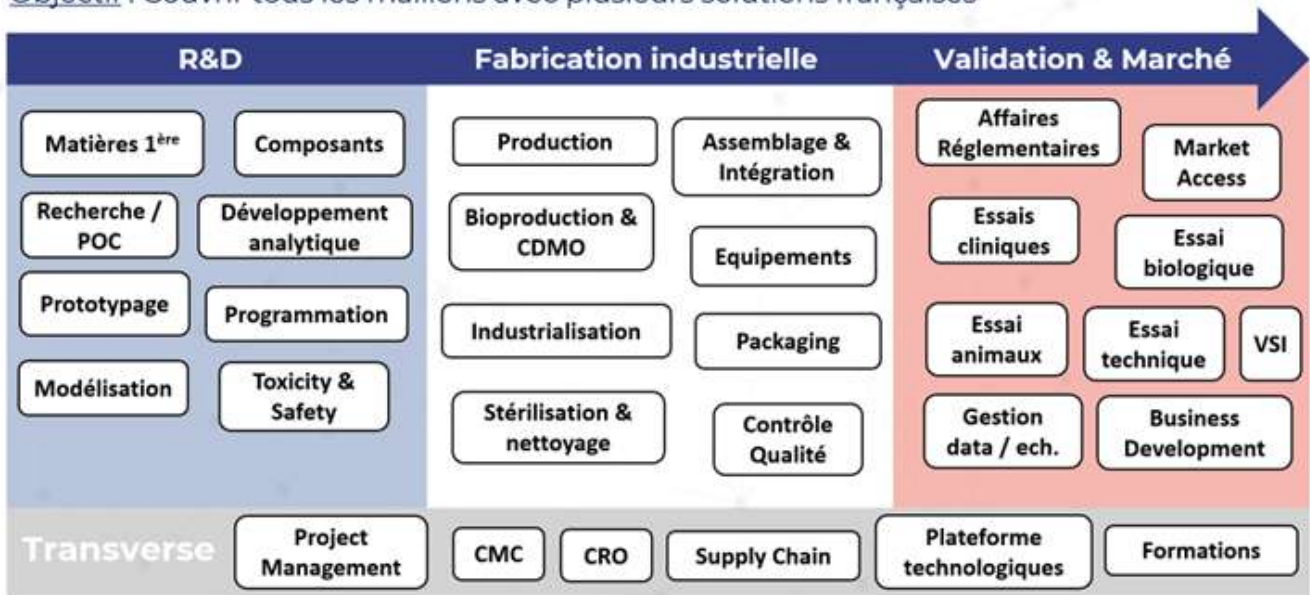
Objectif : Couvrir tous les maillons avec plusieurs solutions françaises

R&D

Fabrication industrielle

Validation & Marché

Matières 1$^{ère}$

Composants

Recherche / POC

Développement analytique

Prototypage

Programmation

Modélisation

Toxicity & Safety

Production

Assemblage & Intégration

Bioproduction & CDMO

Equipements

Industrialisation

Packaging

Stérilisation & nettoyage

Contrôle Qualité

Affaires Réglementaires

Market Access

Essais cliniques

Essai biologique

Essai animaux

Essai technique

VSI

Gestion data / ech.

Business Development

Transverse

Project Management

CMC

CRO

Supply Chain

Plateforme technologiques

Formations